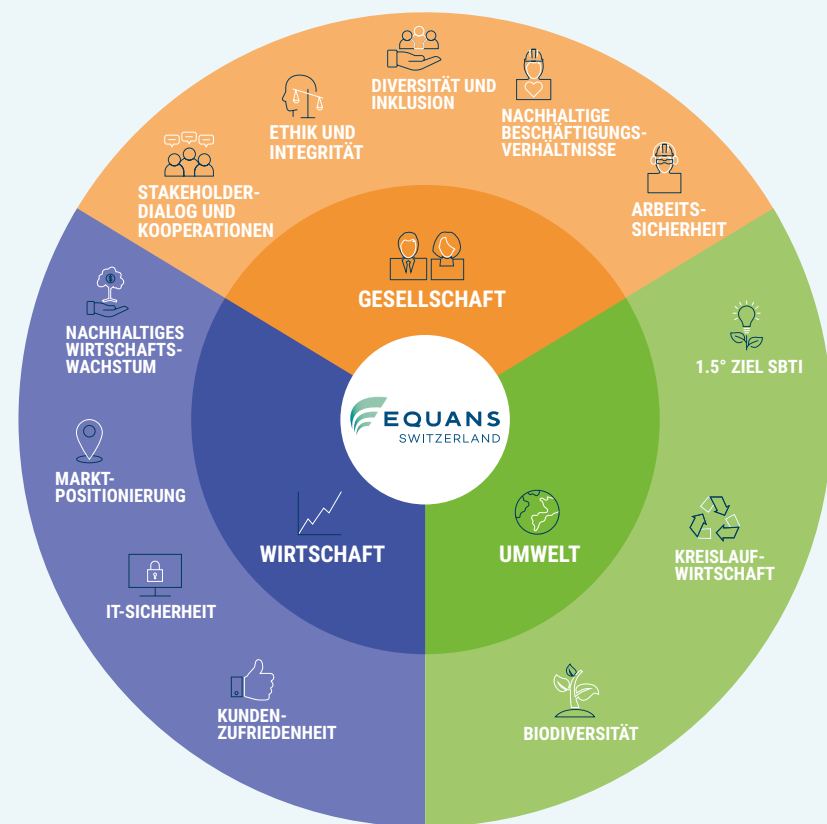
DIVERSITÄT UND INKLUSION

ETHIK UND INTEGRITÄT

NACHHALTIGE BESCHÄFTIGUNGSVERHÄLTNISSE

STAKEHOLDER-DIALOG UND KOOPERATIONEN

ARBEITSSICHERHEIT

GESELLSCHAFT

NACHHALTIGES WIRTSCHAFTSWACHSTUM

1.5° ZIEL SBTI

EQUANS SWITZERLAND

MARKTPOSITIONIERUNG

WIRTSCHAFT

UMWELT

KREISLAUFWIRTSCHAFT

IT-SICHERHEIT

KUNDENZUFRIEDENHEIT

BIODIVERSITÄT